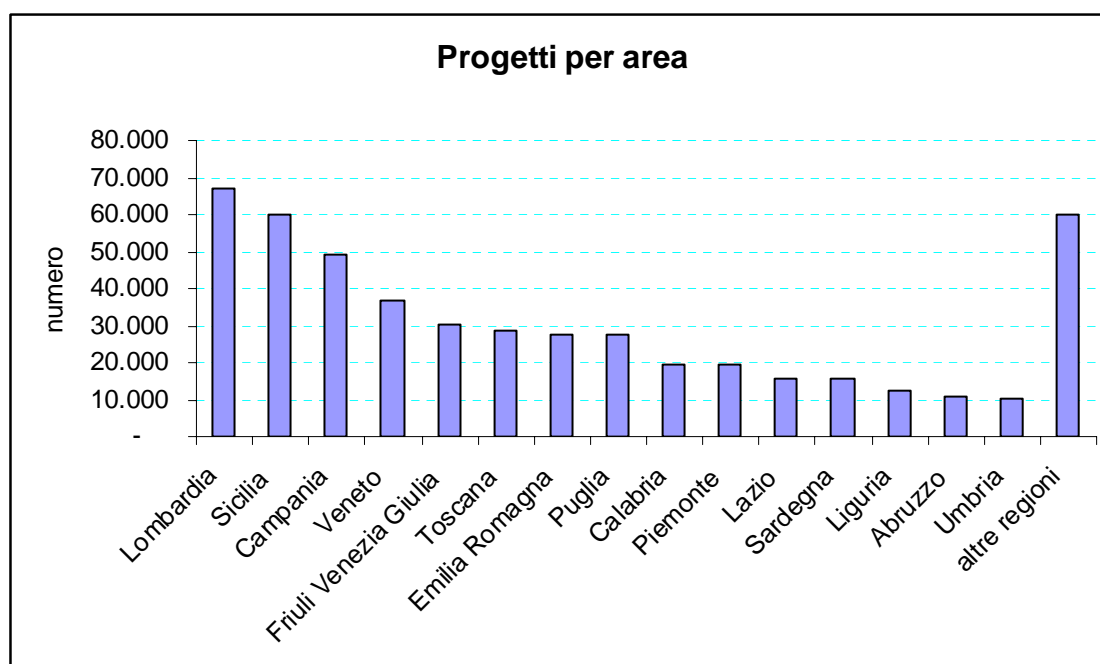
Progetti per area

numero

80.000
70.000
60.000
50.000
40.000
30.000
20.000
10.000
-

Lombardia
Sicilia
Campania
Veneto
Friuli Venezia Giulia
Toscana
Emilia Romagna
Puglia
Calabria
Piemonte
Lazio
Sardegna
Liguria
Abruzzo
Umbria
altre regioni